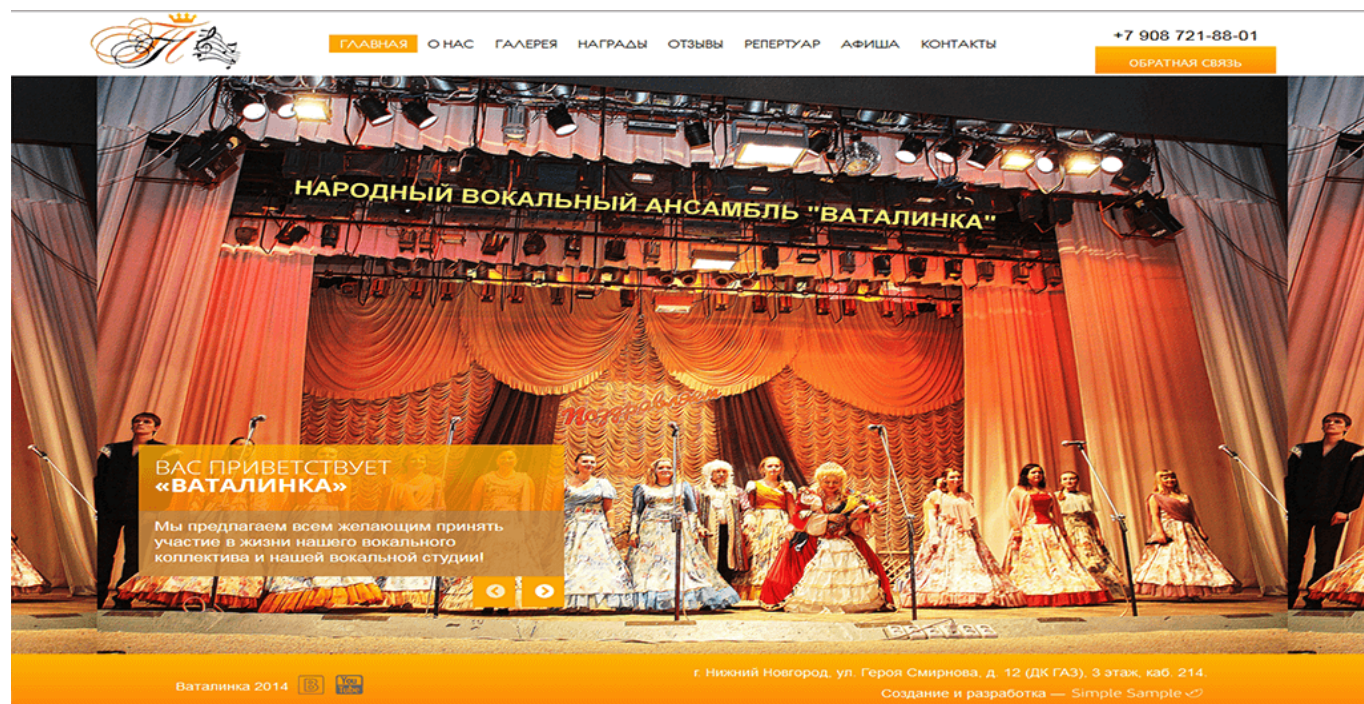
ГЛАВНАЯ О НАС ГАЛЕРЕЯ НАГРАДЫ ОТЗЫВЫ РЕПЕРТУАР АФИША КОНТАКТЫ

+7 908 721-88-01

ОБРАТНАЯ СВЯЗЬ

НАРОДНЫЙ ВОКАЛЬНЫЙ АНСАМБЛЬ "ВАТАЛИНКА"

ВАС ПРИВЕТСТВУЕТ «ВАТАЛИНКА»

Мы предлагаем всем желающим принять участие в жизни нашего вокального коллектива и нашей вокальной студии!

Ваталинка 2014

г. Нижний Новгород, ул. Героя Смирнова, д. 12 (ДК ГАЗ), 3 этаж, каб. 214.

Создание и разработка — Simple Sample